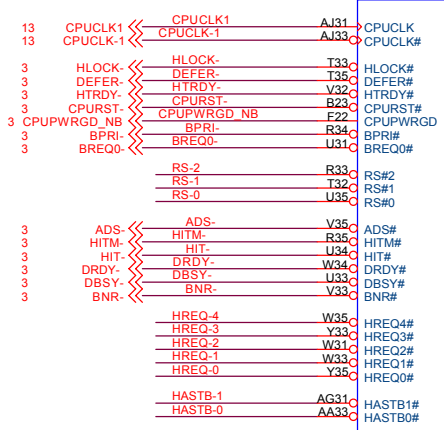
13 CPUCLK1
13 CPUCLK-1
CPUCLK1
CPUCLK-1
AJ31
AJ33
CPUCLK
CPUCLK#

3 HLOCK-
3 DEFER-
3 HTRDY-
3 CPURST-
3 CPUPWRGD_NB
3 BPRI-
3 BREQ0-
HLOCK-
DEFER-
HTRDY-
CPURST-
CPUPWRGD_NB
BPRI-
BREQ0-
T33
T35
V32
B23
F22
R34
U31
HLOCK#
DEFER#
HTRDY#
CPURST#
CPUPWRGD
BPRI#
BREQ0#

RS-2
RS-1
RS-0
R33
T32
U35
RS#2
RS#1
RS#0

3 ADS-
3 HITM-
3 HIT-
3 DRDY-
3 DBSY-
3 BNR-
ADS-
HITM-
HIT-
DRDY-
DBSY-
BNR-
V35
R35
U34
W34
U33
V33
ADS#
HITM#
HIT#
DRDY#
DBSY#
BNR#

HREQ-4
HREQ-3
HREQ-2
HREQ-1
HREQ-0
W35
Y33
W31
W33
Y35
HREQ4#
HREQ3#
HREQ2#
HREQ1#
HREQ0#

HASTB-1
HASTB-0
AG31
AA33
HASTB1#
HASTB0#